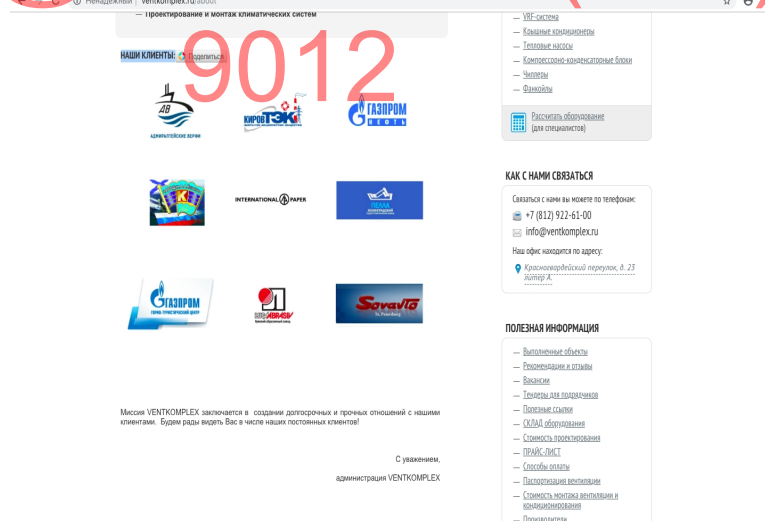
Ненадежный | ventkomplex.ru/about

— Проектирование и монтаж климатических систем

НАШИ КЛИЕНТЫ: Поделиться

9012

АДМИРАЛТЕЙСКИЕ ВЕРФИ

КИРОВ ТЭК

ГАЗПРОМ НЕФТЬ

INTERNATIONAL PAPER

ПЕЛЛА

ГАЗПРОМ

ВИБРАСИВ

Sovavto

Миссия VENTKOMPLEX заключается в создании долгосрочных и прочных отношений с нашими клиентами. Будем рады видеть Вас в числе наших постоянных клиентов!

С уважением,

администрация VENTKOMPLEX

— VRF-система
— Крышные кондиционеры
— Тепловые насосы
— Компрессорно-конденсаторные блоки
— Чиллеры
— Фанкойлы

Рассчитать оборудование (для специалистов)

КАК С НАМИ СВЯЗАТЬСЯ

Связаться с нами вы можете по телефонам:
+7 (812) 922-61-00
info@ventkomplex.ru
Наш офис находится по адресу:
Красногвардейский переулок, д. 23 литер А.

ПОЛЕЗНАЯ ИНФОРМАЦИЯ

— Выполненные объекты
— Рекомендации и отзывы
— Вакансии
— Тендеры для подрядчиков
— Полезные ссылки
— СКЛАД оборудования
— Стоимость проектирования
— ПРАЙС-ЛИСТ
— Способы оплаты
— Паспортизация вентиляции
— Стоимость монтажа вентиляции и кондиционирования
— Производители